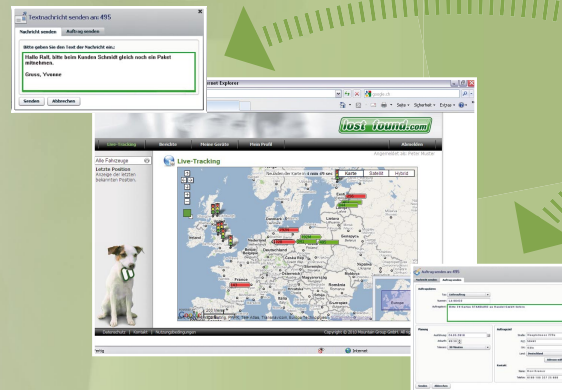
Textnachricht senden an: 495

Nachricht senden | Auftrag senden

Bitte geben Sie den Text der Nachricht ein:

Hallo Ralf, bitte beim Kunden Schmidt gleich noch ein Paket mitnehmen.

Gruss, Yvonne

Senden | Abbrechen

rnet Explorer

Google

Seite · Sicherheit · Extras ·

lost found.com

Live-Tracking | Berichte | Meine Geräte | Mein Profil | Abmelden

Angemeldet als: Peter Muster

Alle Fahrzeuge

Letzte Position
Anzeige der letzten bekannten Position.

Live-Tracking

Sie ziehen die Karte in 5 min oft neu

Karte | Satellit | Hybrid

Datenschutz | Kontakt | Nutzungsbedingungen

Copyright © 2010 Mountain-Group GmbH. All

Internet

fertig

Auftrag senden an: 495

Nachricht senden | Auftrag senden

Abbrechen